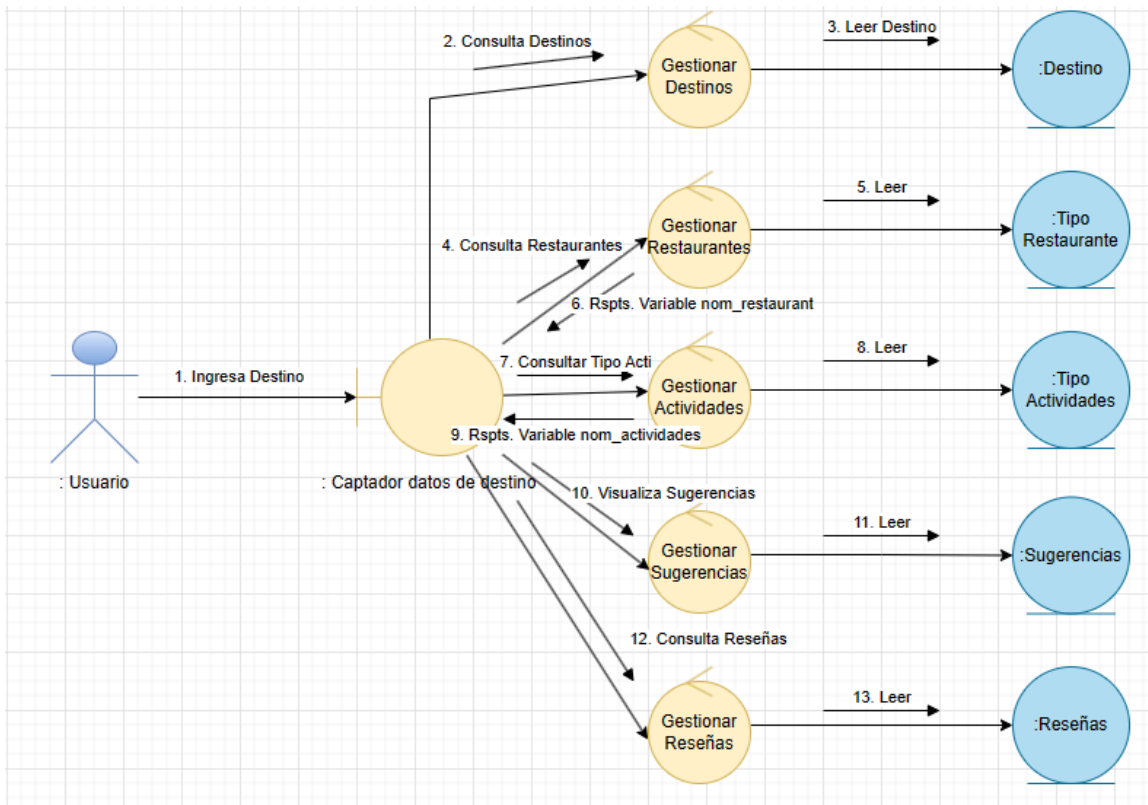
2. Consulta Destinos

Gestionar Destinos

3. Leer Destino

:Destino

5. Leer

Gestionar Restaurantes

:Tipo Restaurante

4. Consulta Restaurantes

6. Rspts. Variable nom_restaurant

8. Leer

7. Consultar Tipo Acti

Gestionar Actividades

:Tipo Actividades

1. Ingresa Destino

9. Rspts. Variable nom_actividades

: Usuario

: Captador datos de destino

10. Visualiza Sugerencias

11. Leer

Gestionar Sugerencias

:Sugerencias

12. Consulta Reseñas

13. Leer

Gestionar Reseñas

:Reseñas